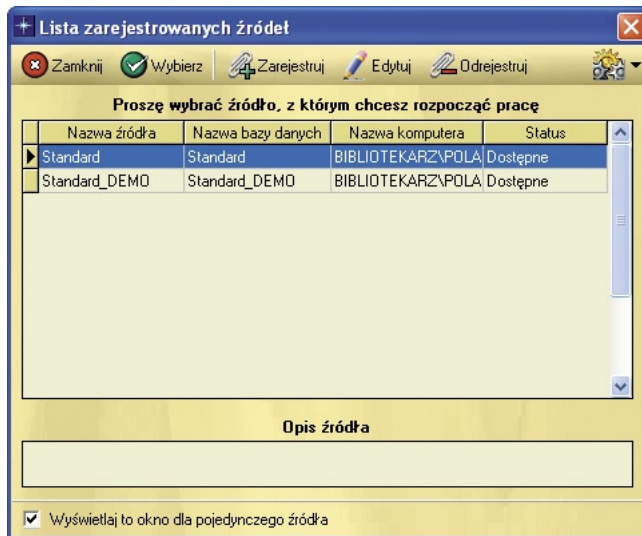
Lista zarejestrowanych źródeł

Zamknij Wybierz Zarejestruj Edytuj Odrejestruj

Proszę wybrać źródło, z którym chcesz rozpocząć pracę

| Nazwa źródła | Nazwa bazy danych | Nazwa komputera | Status |
|---|---|---|---|
| Standard | Standard | BIBLIOTEKARZ\POLA | Dostępne |
| Standard_DEMO | Standard_DEMO | BIBLIOTEKARZ\POLA | Dostępne |

Opis źródła

Wyświetlaj to okno dla pojedynczego źródła